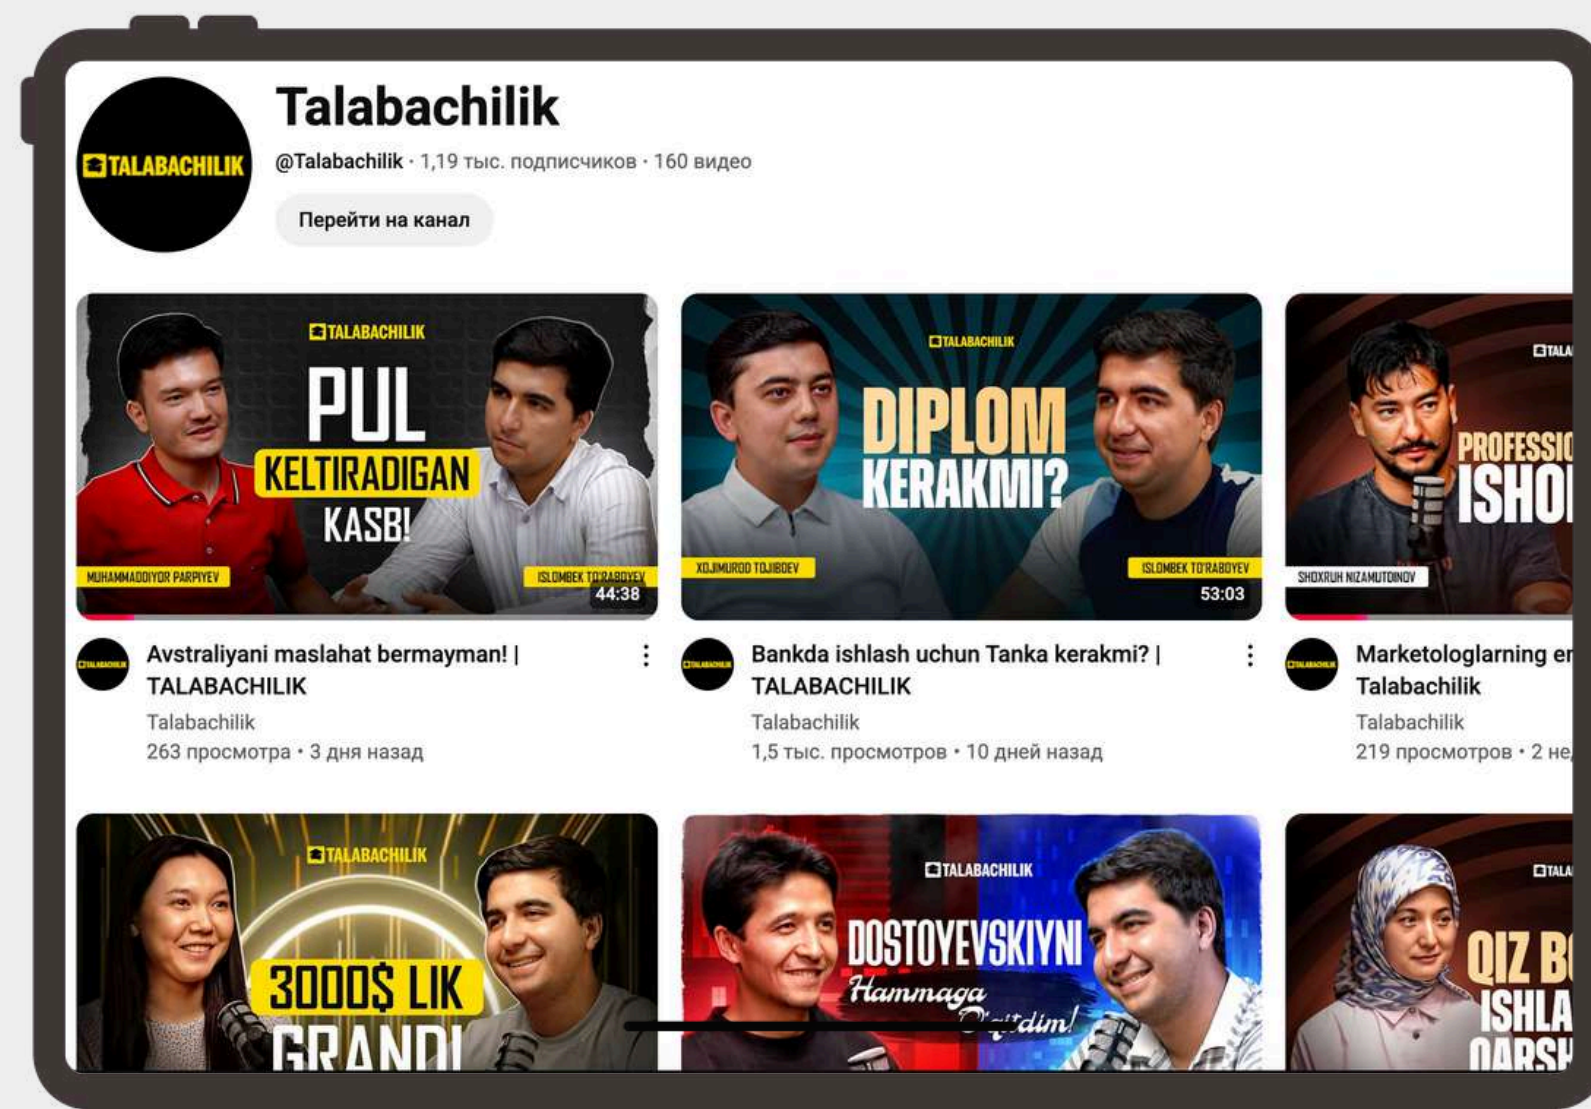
TALABACHILIK

Talabachilik

@Talabachilik · 1,19 тыс. подписчиков · 160 видео

Перейти на канал

TALABACHILIK
PUL
KELTIRADIGAN
KASB!
MUHAMMADDIYOR PARPIYEV
ISLOMBEK TO'RABOYEV
44:38

TALABACHILIK
DIPLOM
KERAKMI?
XOJIMUROD TOJIBOEV
ISLOMBEK TO'RABOYEV
53:03

TALA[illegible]
PROFESSI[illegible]
ISHO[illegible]
SHOXRUH NIZAMUTDINOV

Avstraliyani maslahat bermayman! | TALABACHILIK
Talabachilik
263 просмотра • 3 дня назад

Bankda ishlash uchun Tanka kerakmi? | TALABACHILIK
Talabachilik
1,5 тыс. просмотров • 10 дней назад

Marketologlarning e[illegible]
Talabachilik
Talabachilik
219 просмотров • 2 не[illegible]

TALABACHILIK
3000$ LIK
GRANDI

TALABACHILIK
DOSTOYEVSKIYNI
Hammaga
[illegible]tdim!

TALA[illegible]
QIZ B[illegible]
ISHLA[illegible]
QARSH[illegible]